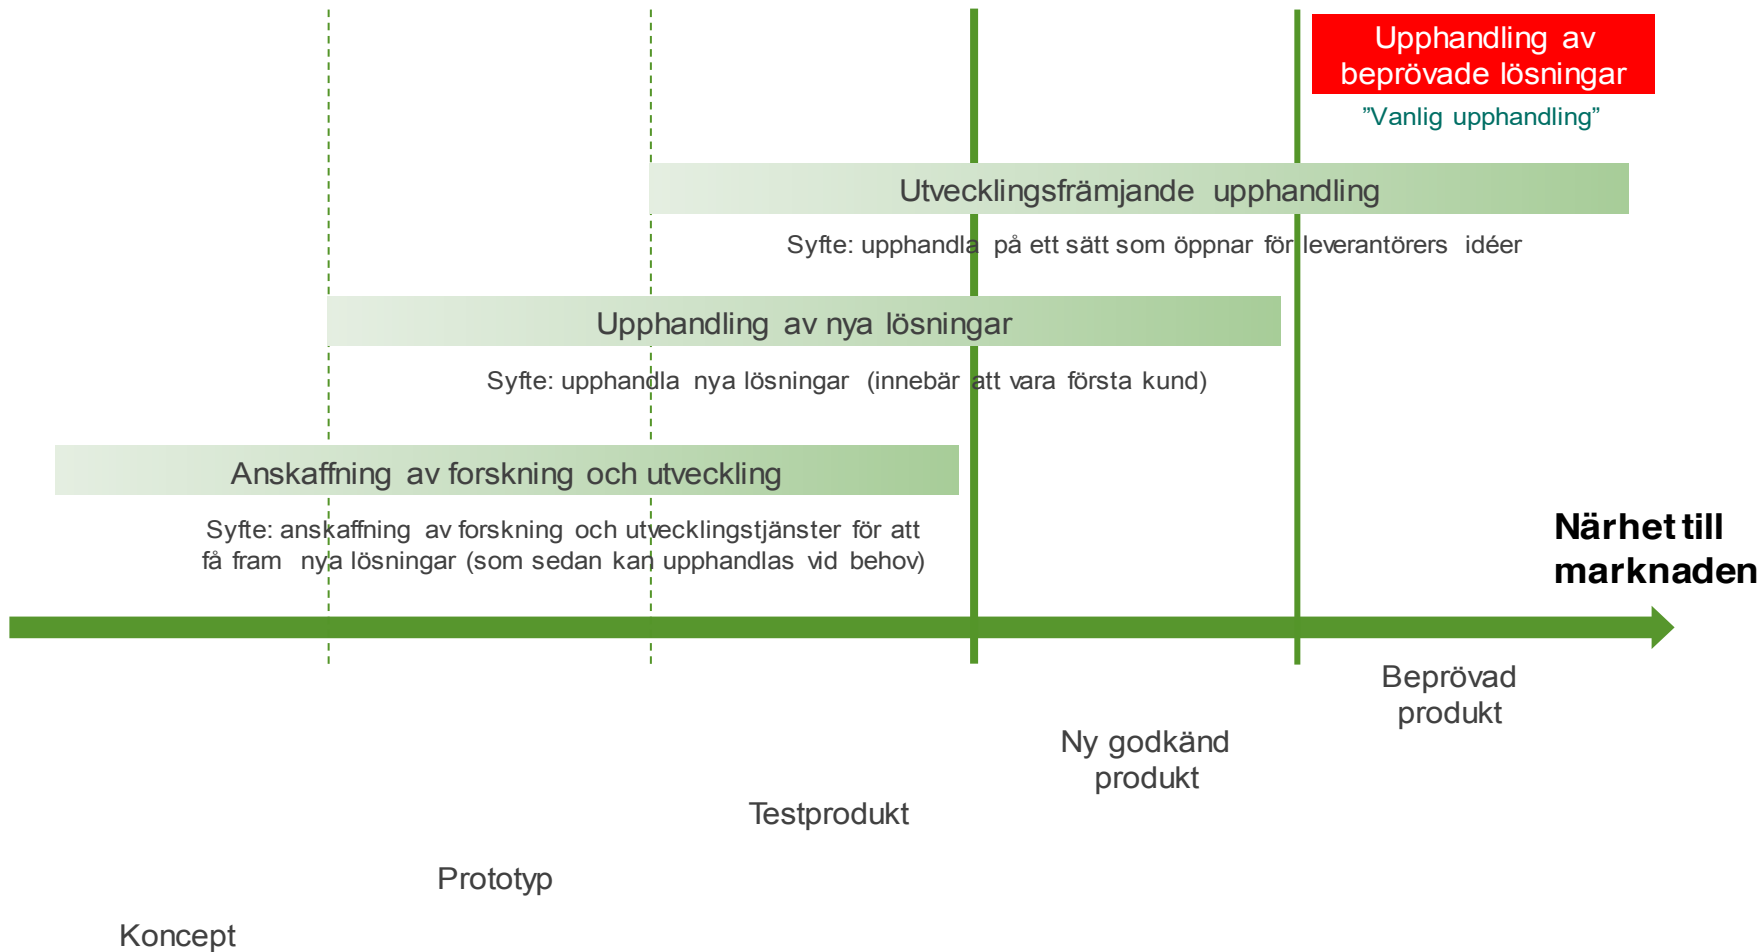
Upphandling av beprövade lösningar
”Vanlig upphandling”

Utvecklingsfrämjande upphandling
Syfte: upphandla på ett sätt som öppnar för leverantörers idéer

Upphandling av nya lösningar
Syfte: upphandla nya lösningar (innebär att vara första kund)

Anskaffning av forskning och utveckling
Syfte: anskaffning av forskning och utvecklingstjänster för att få fram nya lösningar (som sedan kan upphandlas vid behov)

Närhet till marknaden

Beprövad produkt

Ny godkänd produkt

Testprodukt

Prototyp

Koncept